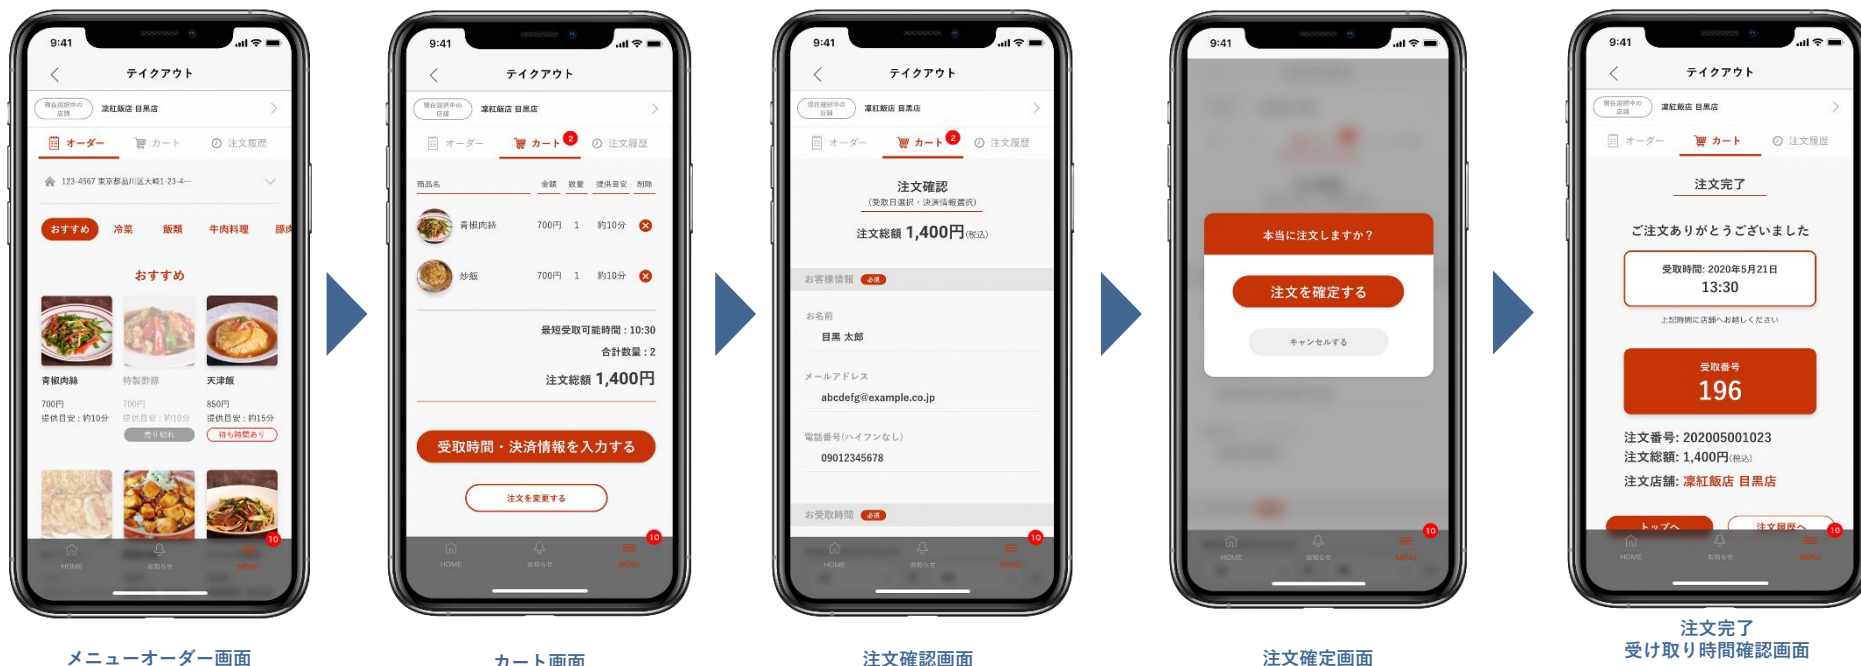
9:41
テイクアウト
現在選択中の店舗 凛紅飯店 目黒店
オーダー カート 注文履歴
123-4567 東京都品川区大崎1-23-4
おすすめ 冷菜 飯類 牛肉料理 豚肉
おすすめ
青椒肉絲
700円
提供目安：約10分
特製酢豚
700円
提供目安：約10分
売り切れ
天津飯
850円
提供目安：約15分
待ち時間あり
10
HOME お知らせ MENU

メニューオーダー画面

9:41
テイクアウト
現在選択中の店舗 凛紅飯店 目黒店
オーダー カート 2 注文履歴
| 商品名 | 金額 | 数量 | 提供目安 | 削除 |
|---|---|---|---|---|
| 青椒肉絲 | 700円 | 1 | 約10分 | |
| 炒飯 | 700円 | 1 | 約10分 | |
最短受取可能時間：10:30
合計数量：2
注文総額 1,400円
受取時間・決済情報を入力する
注文を変更する
10
HOME お知らせ MENU

カート画面

9:41
テイクアウト
現在選択中の店舗 凛紅飯店 目黒店
オーダー カート 2 注文履歴
注文確認
(受取日選択・決済情報選択)
注文総額 1,400円(税込)
お客様情報 必須
お名前
目黒 太郎
メールアドレス
abcdefg@example.co.jp
電話番号(ハイフンなし)
09012345678
お受取時間 必須
10
HOME お知らせ MENU

注文確認画面

9:41
本当に注文しますか？
注文を確定する
キャンセルする
10
HOME お知らせ MENU

注文確定画面

9:41
テイクアウト
現在選択中の店舗 凛紅飯店 目黒店
オーダー カート 注文履歴
注文完了
ご注文ありがとうございました
受取時間: 2020年5月21日
13:30
上記時間に店舗へお越しください
受取番号
196
注文番号: 202005001023
注文総額: 1,400円(税込)
注文店舗: 凛紅飯店 目黒店
トップへ 注文履歴へ
10
HOME お知らせ MENU

注文完了
受け取り時間確認画面